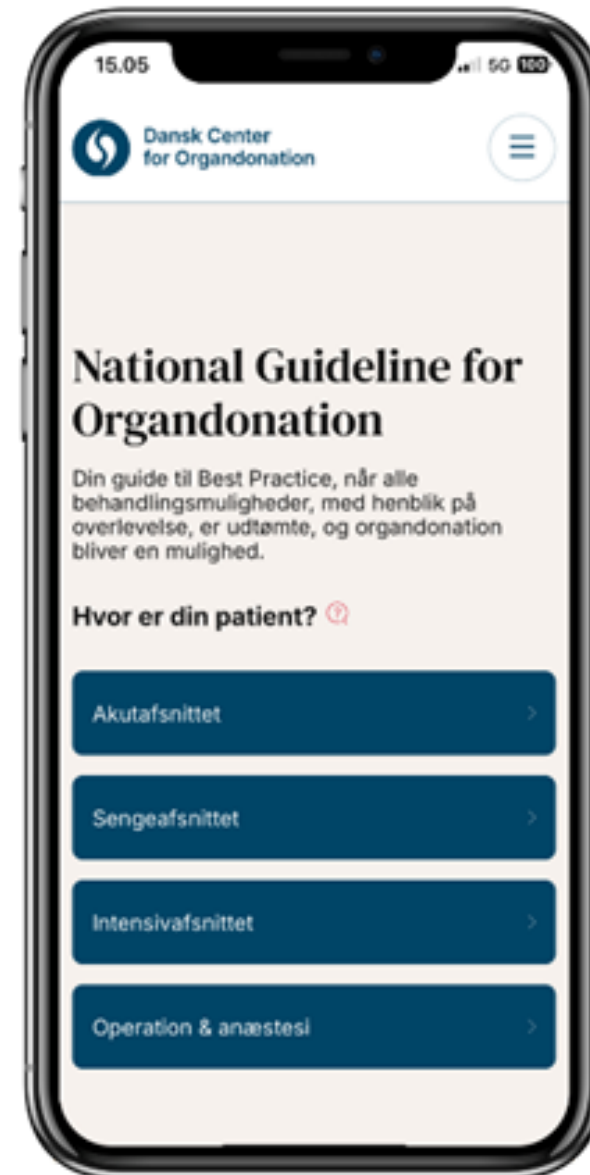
15.05

5G 100

Dansk Center for Organdonation

National Guideline for Organdonation

Din guide til Best Practice, når alle behandlingsmuligheder, med henblik på overlevelse, er udtømte, og organdonation bliver en mulighed.

Hvor er din patient?

Akutafsnittet

Sengeafsnittet

Intensivafsnittet

Operation & anæstesi